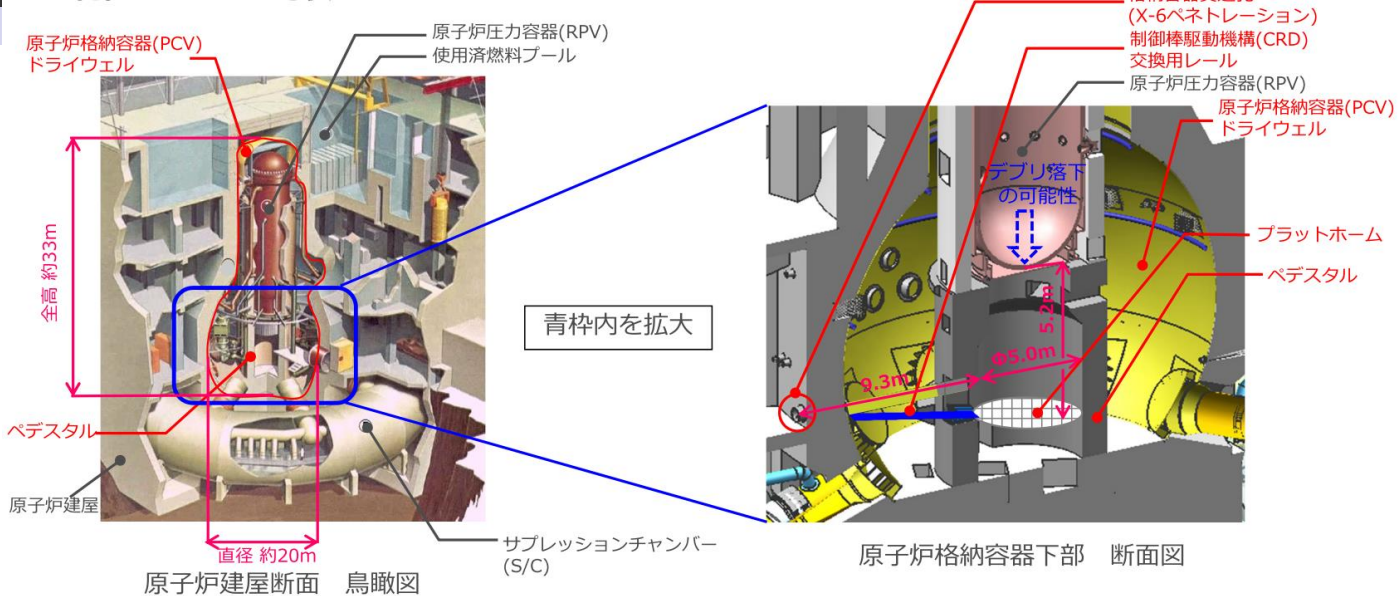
原子炉格納容器(PCV)
ドライウェル

原子炉圧力容器(RPV)

使用済燃料プール

全高 約33m

ペデスタル

原子炉建屋

直径 約20m

原子炉建屋断面　鳥瞰図

サプレッションチャンバー
(S/C)

青枠内を拡大

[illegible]
(X-6ペネトレーション)

制御棒駆動機構(CRD)
交換用レール

原子炉圧力容器(RPV)

原子炉格納容器(PCV)
ドライウェル

デブリ落下
の可能性

プラットホーム

ペデスタル

5.2m

Φ5.0m

9.3m

原子炉格納容器下部　断面図